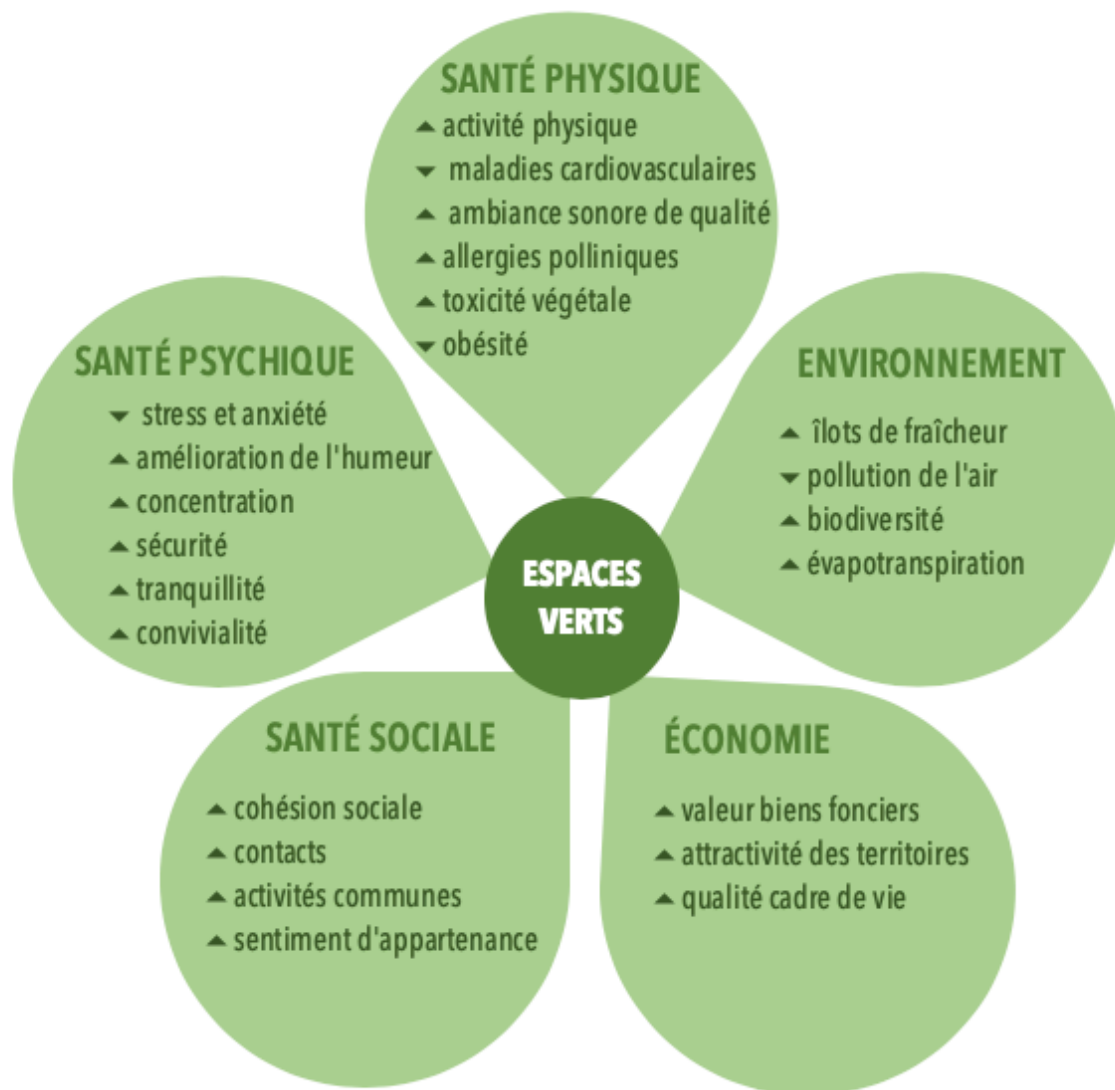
SANTÉ PHYSIQUE
▲ activité physique
▼ maladies cardiovasculaires
▲ ambiance sonore de qualité
▲ allergies polliniques
▲ toxicité végétale
▼ obésité

SANTÉ PSYCHIQUE
▼ stress et anxiété
▲ amélioration de l'humeur
▲ concentration
▲ sécurité
▲ tranquillité
▲ convivialité

ENVIRONNEMENT
▲ îlots de fraîcheur
▼ pollution de l'air
▲ biodiversité
▲ évapotranspiration

ESPACES VERTS

SANTÉ SOCIALE
▲ cohésion sociale
▲ contacts
▲ activités communes
▲ sentiment d'appartenance

ÉCONOMIE
▲ valeur biens fonciers
▲ attractivité des territoires
▲ qualité cadre de vie